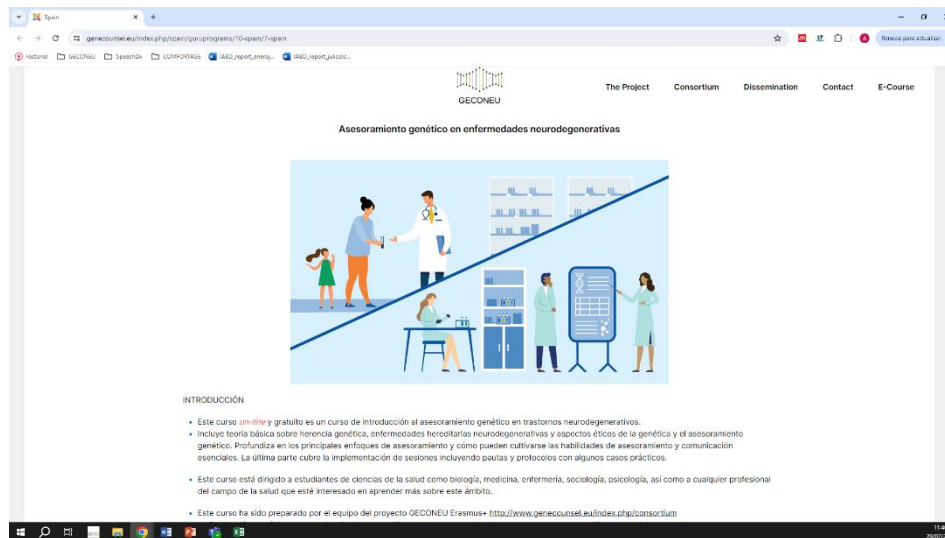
Spain

genecounsel.eu/index.php/spain/guruprograms/10-spain/7-spain

Relanzar para actualizar

Factorial GECONEU SpeechUx COMFORTAGE IASO_report_energy... IASO_report_julio...

GECONEU

The Project Consortium Dissemination Contact E-Course

Asesoramiento genético en enfermedades neurodegenerativas

INTRODUCCIÓN

• Este curso on-line y gratuito es un curso de introducción al asesoramiento genético en trastornos neurodegenerativos.
• Incluye teoría básica sobre herencia genética, enfermedades hereditarias neurodegenerativas y aspectos éticos de la genética y el asesoramiento genético. Profundiza en los principales enfoques de asesoramiento y cómo pueden cultivarse las habilidades de asesoramiento y comunicación esenciales. La última parte cubre la implementación de sesiones incluyendo pautas y protocolos con algunos casos prácticos.

• Este curso está dirigido a estudiantes de ciencias de la salud como biología, medicina, enfermería, sociología, psicología, así como a cualquier profesional del campo de la salud que esté interesado en aprender más sobre este ámbito.

• Este curso ha sido preparado por el equipo del proyecto GECONEU Erasmus+ http://www.genecounsel.eu/index.php/consortium

11:4
29/07